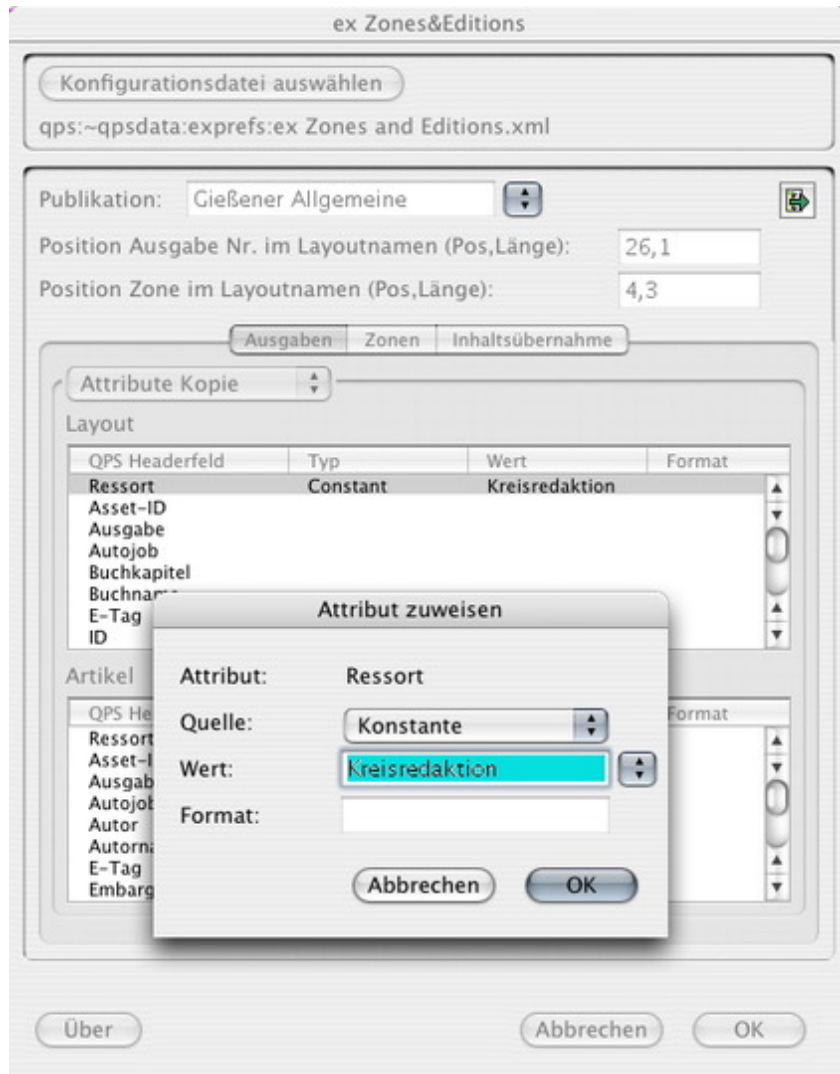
ex Zones&Editions

Konfigurationsdatei auswählen

qps:~qpsdata:exprefs:ex Zones and Editions.xml

Publikation: Gießener Allgemeine

Position Ausgabe Nr. im Layoutnamen (Pos,Länge): 26,1

Position Zone im Layoutnamen (Pos,Länge): 4,3

Ausgaben | Zonen | Inhaltsübernahme

Attribute Kopie

Layout

| QPS Headerfeld | Typ | Wert | Format |
|---|---|---|---|
| Ressort | Constant | Kreisredaktion | |
| Asset-ID | | | |
| Ausgabe | | | |
| Autojob | | | |
| Buchkapitel | | | |
| Buchna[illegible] | | | |
| E-Tag | | | |
| ID | | | |

Artikel

| QPS He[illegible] | Format |
|---|---|
| Ressort | |
| Asset-I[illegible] | |
| Ausgab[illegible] | |
| Autojob | |
| Autor | |
| Autorn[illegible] | |
| E-Tag | |
| Embarg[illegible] | |

Attribut zuweisen

Attribut: Ressort

Quelle: Konstante

Wert: Kreisredaktion

Format:

Abbrechen OK

Über

Abbrechen OK